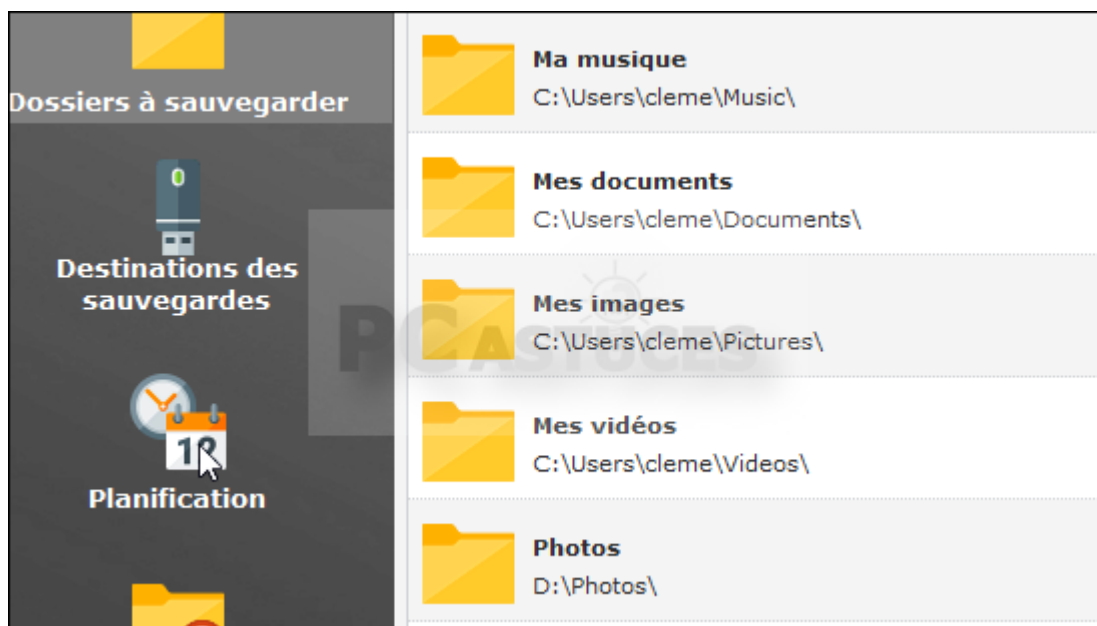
Dossiers à sauvegarder

Destinations des sauvegardes

12

Planification

Ma musique
C:\Users\cleme\Music\

Mes documents
C:\Users\cleme\Documents\

Mes images
C:\Users\cleme\Pictures\

Mes vidéos
C:\Users\cleme\Videos\

Photos
D:\Photos\

PC ASTUCES